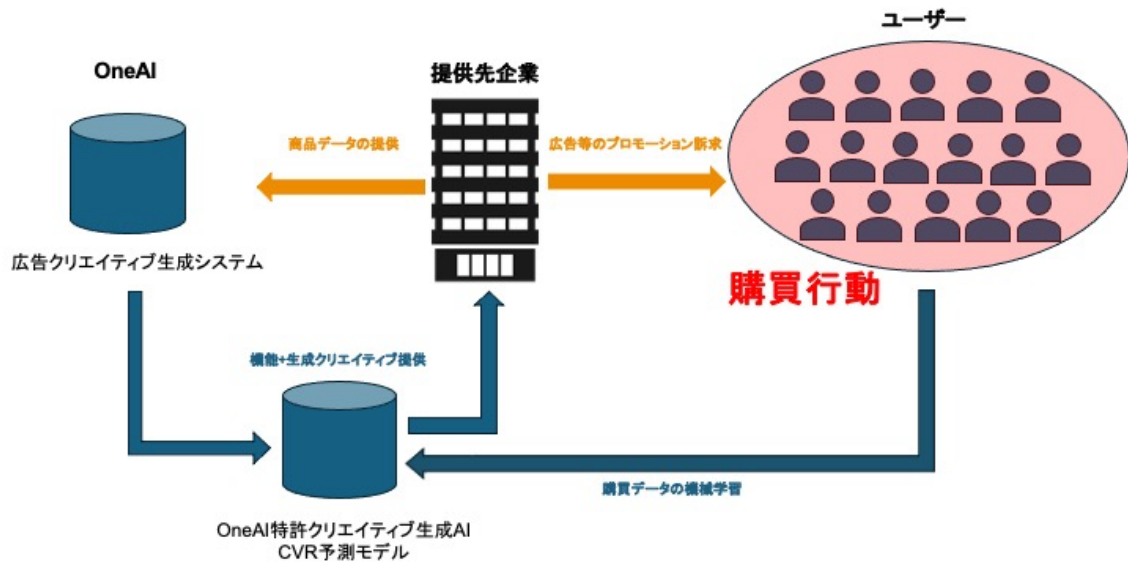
ユーザー

OneAI

提供先企業

商品データの提供

広告等のプロモーション訴求

広告クリエイティブ生成システム

購買行動

機能+生成クリエイティブ提供

購買データの機械学習

OneAI特許クリエイティブ生成AI
CVR予測モデル